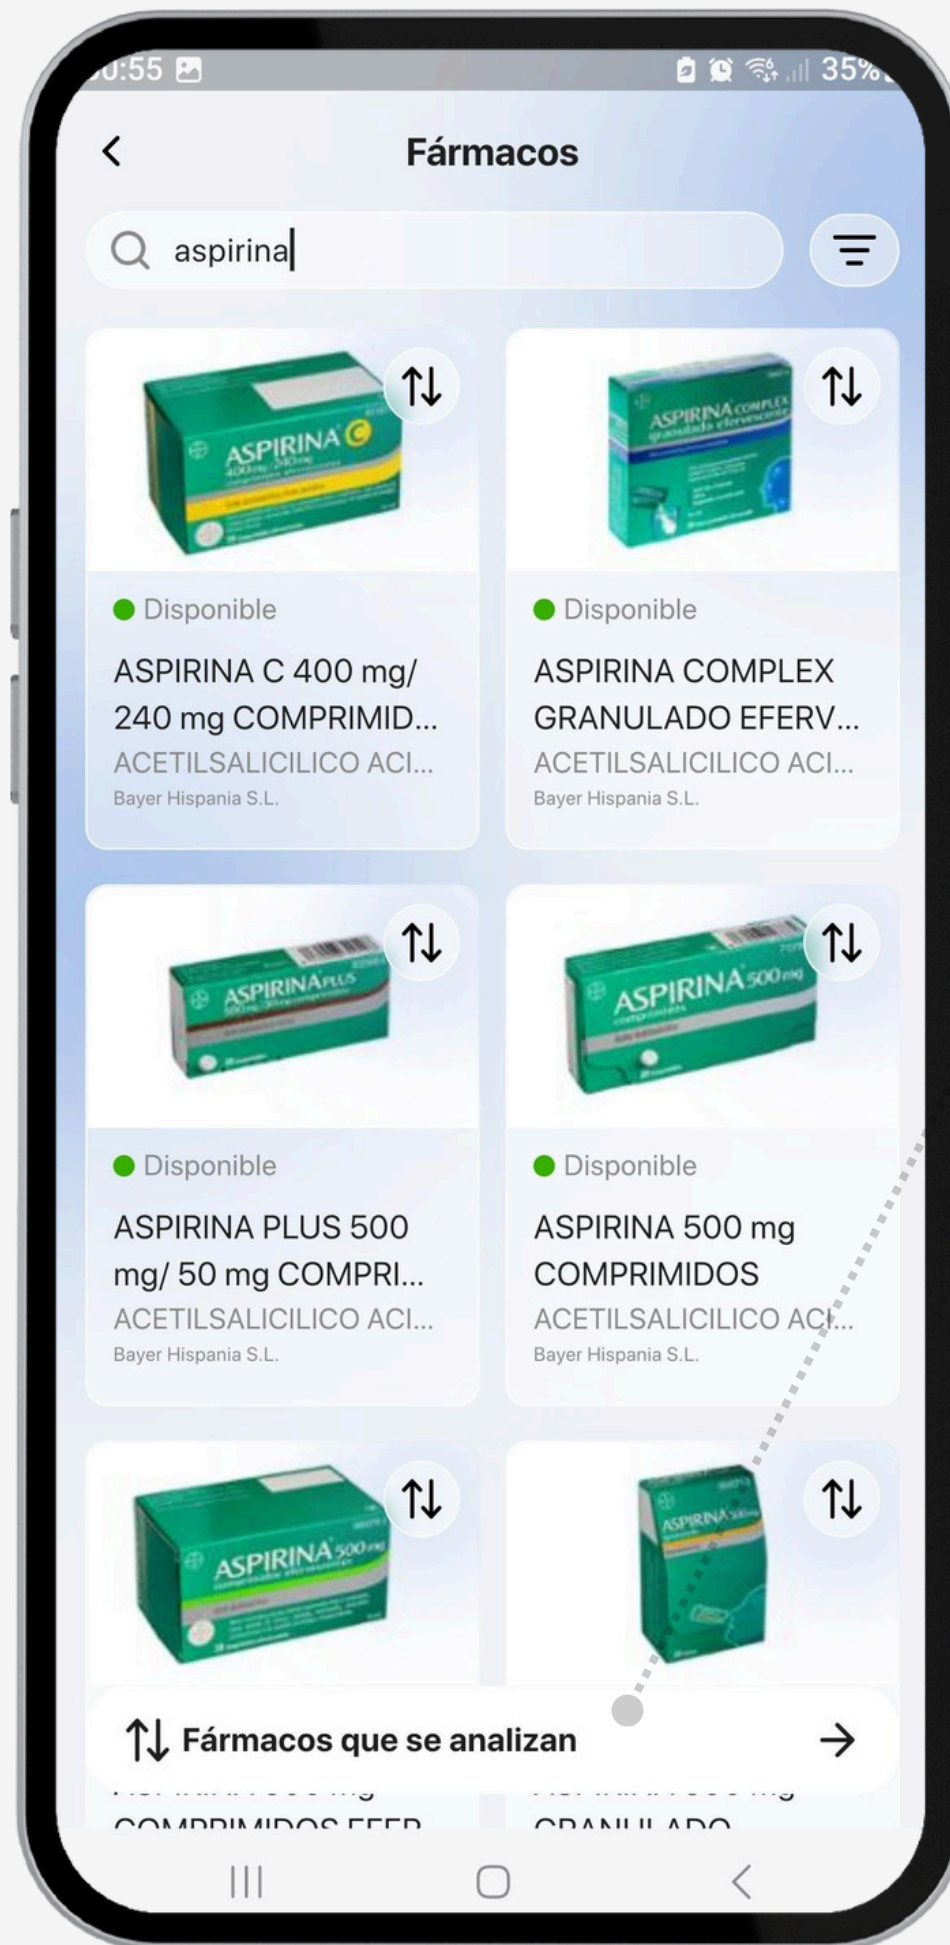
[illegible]0:55 35%

Fármacos

aspirina

ASPIRINA C

Disponible

ASPIRINA C 400 mg/ 240 mg COMPRIMID...

ACETILSALICILICO ACI...

Bayer Hispania S.L.

ASPIRINA COMPLEX

Disponible

ASPIRINA COMPLEX GRANULADO EFERV...

ACETILSALICILICO ACI...

Bayer Hispania S.L.

ASPIRINA PLUS

Disponible

ASPIRINA PLUS 500 mg/ 50 mg COMPRI...

ACETILSALICILICO ACI...

Bayer Hispania S.L.

ASPIRINA 500 mg

Disponible

ASPIRINA 500 mg COMPRIMIDOS

ACETILSALICILICO ACI...

Bayer Hispania S.L.

ASPIRINA 500 mg

ASPIRINA 500 mg

Fármacos que se analizan

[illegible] COMPRIMIDOS EFER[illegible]

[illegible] GRANULADO